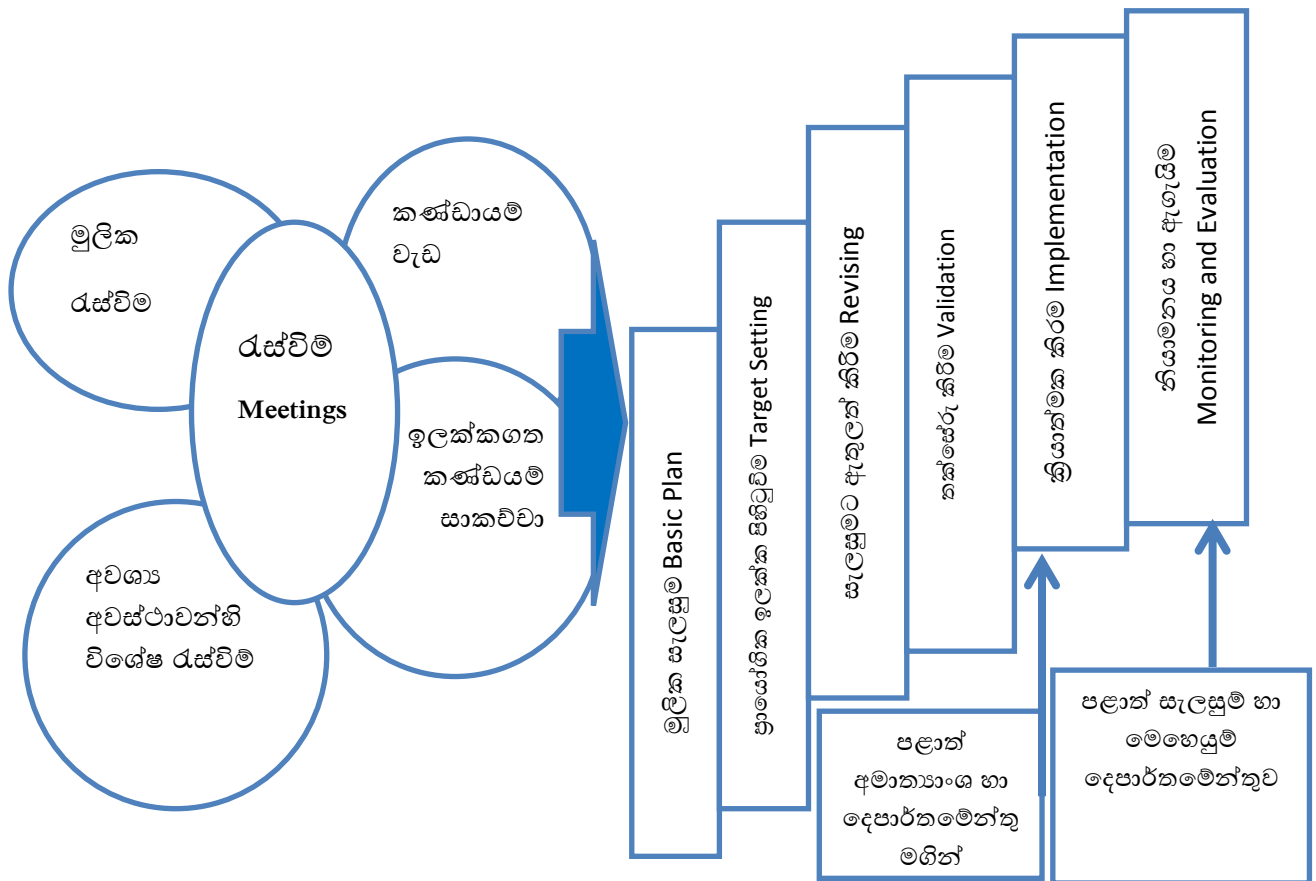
මූලික රැස්වීම

කණ්ඩායම් වැඩ

රැස්වීම් Meetings

ඉලක්කගත කණ්ඩයම් සාකච්චා

අවශ්‍ය අවස්ථාවන්හි විශේෂ රැස්වීම්

මූලික සැලසුම Basic Plan

ප්‍රායෝගික ඉලක්ක සකසා ගැනීම Target Setting

සැලසුමට ඇතුලත් කිරීම Revising

තහවුරු කිරීම Validation

ක්‍රියාත්මක කිරීම Implementation

නියාමනය හා ඇගයීම Monitoring and Evaluation

පළාත් අමාත්‍යාංශ හා දෙපාර්තමේන්තු මගින්

පළාත් සැලසුම් හා මෙහෙයුම් දෙපාර්තමේන්තුව